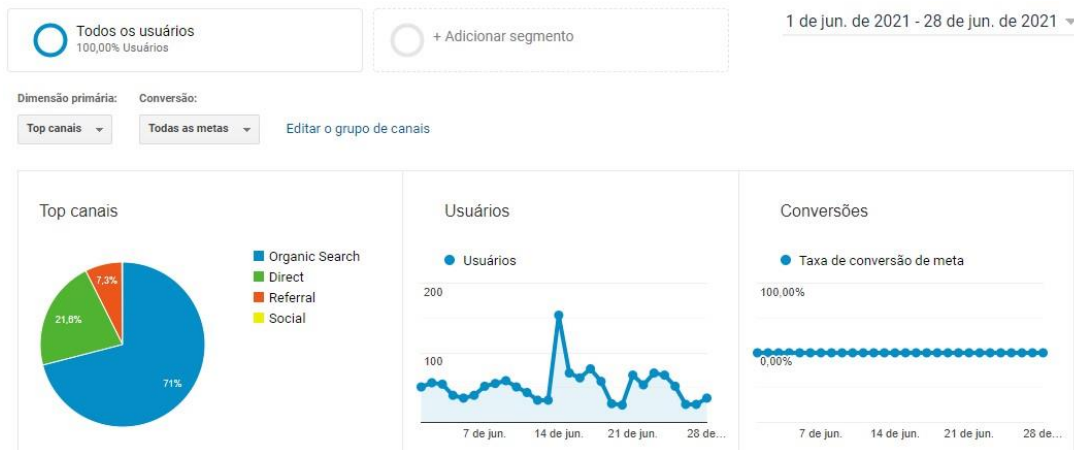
Todos os usuários
100,00% Usuários

+ Adicionar segmento

1 de jun. de 2021 - 28 de jun. de 2021

Dimensão primária:
Top canais

Conversão:
Todas as metas

Editar o grupo de canais

Top canais

7,3%
21,8%
71%

Organic Search
Direct
Referral
Social

Usuários

Usuários

200
100

7 de jun.
14 de jun.
21 de jun.
28 de...

Conversões

Taxa de conversão de meta

100,00%
0,00%

7 de jun.
14 de jun.
21 de jun.
28 de...